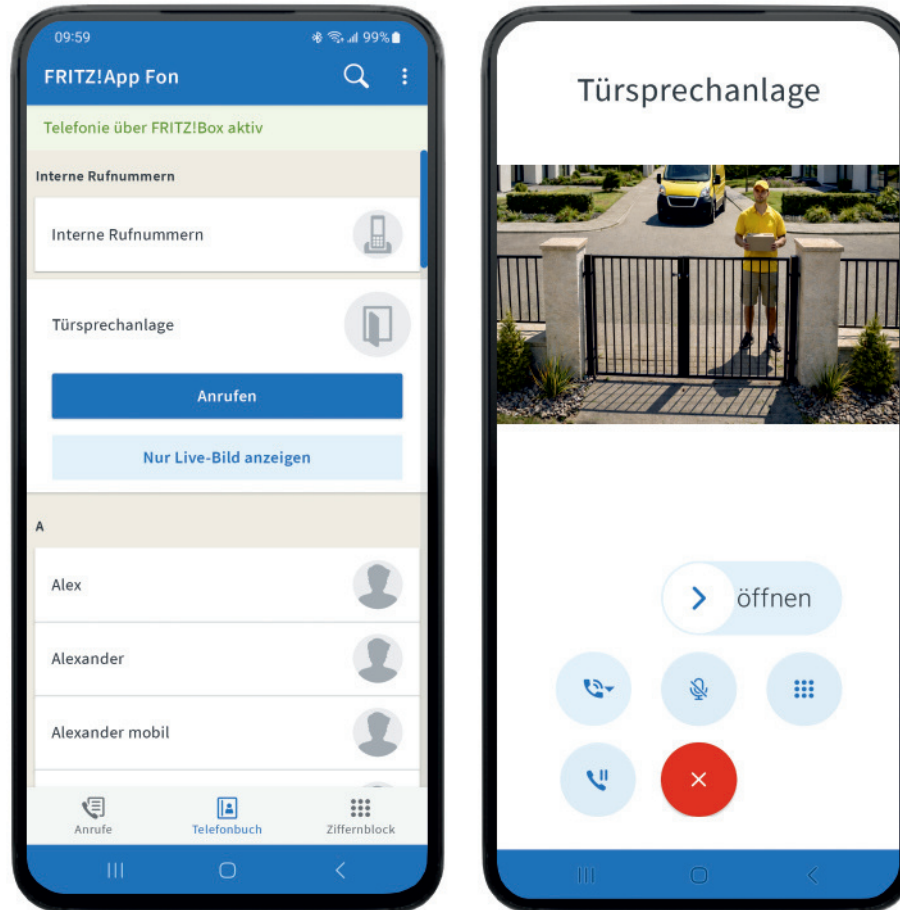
09:59
99%
FRITZ!App Fon
Telefonie über FRITZ!Box aktiv
Interne Rufnummern
Interne Rufnummern
Türsprechanlage
Anrufen
Nur Live-Bild anzeigen
A
Alex
Alexander
Alexander mobil
Anrufe
Telefonbuch
Ziffernblock

Türsprechanlage
öffnen